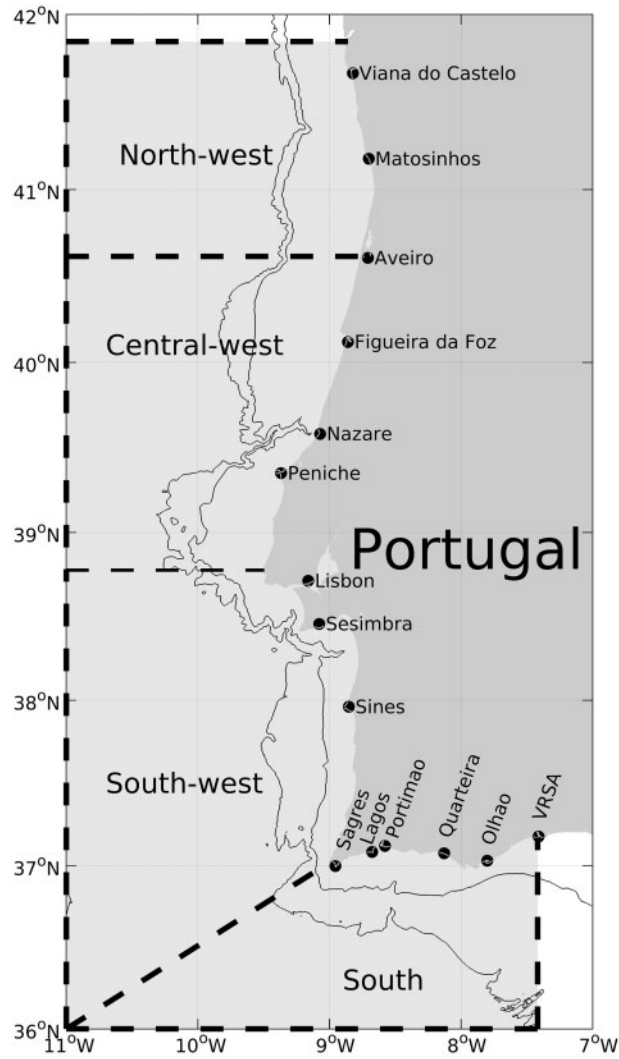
42°N
41°N
40°N
39°N
38°N
37°N
36°N

North-west
Central-west
South-west
South

Viana do Castelo
Matosinhos
Aveiro
Figueira da Foz
Nazare
Peniche
Portugal
Lisbon
Sesimbra
Sines
Sagres
Lagos
Portimao
Quarteira
Olhao
VRSA

11°W
10°W
9°W
8°W
7°W